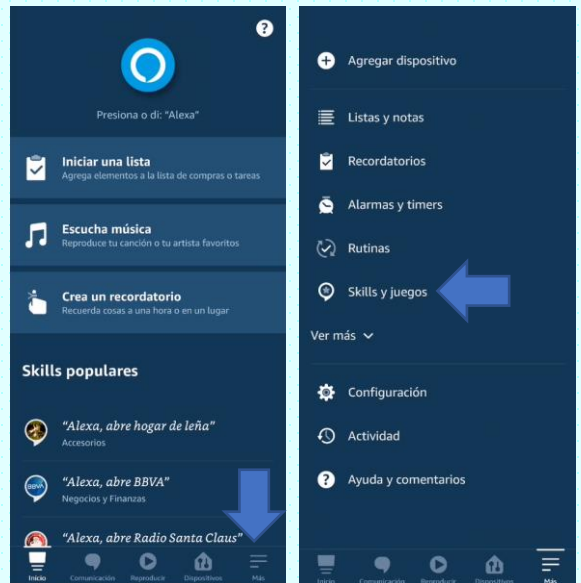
?

Presiona o di: "Alexa"

Iniciar una lista
Agrega elementos a la lista de compras o tareas

Escucha música
Reproduce tu canción o tu artista favoritos

Crea un recordatorio
Recuerda cosas a una hora o en un lugar

Skills populares

"Alexa, abre hogar de leña"
Accesorios

BBVA
"Alexa, abre BBVA"
Negocios y Finanzas

"Alexa, abre Radio Santa Claus"

Inicio Comunicación Reproducir Dispositivos Más

Agregar dispositivo

Listas y notas

Recordatorios

Alarmas y timers

Rutinas

Skills y juegos

Ver más

Configuración

Actividad

Ayuda y comentarios

Inicio Comunicación Reproducir Dispositivos Más